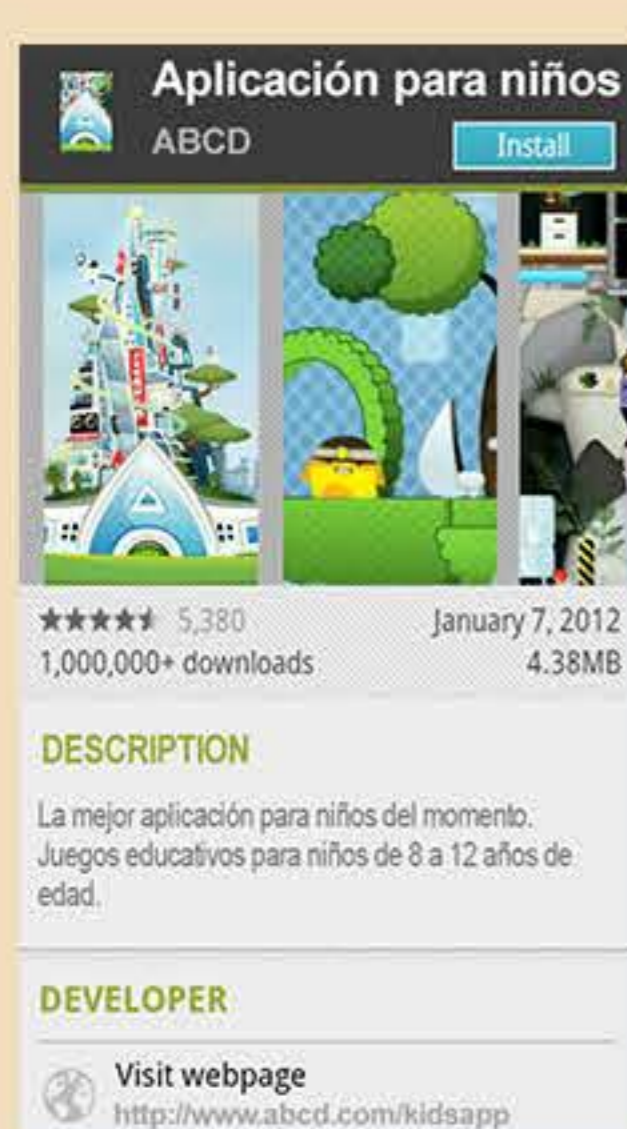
Aplicación para niños
ABCD
Install

★★★★★ 5,380
1,000,000+ downloads
January 7, 2012
4.38MB

DESCRIPTION

La mejor aplicación para niños del momento. Juegos educativos para niños de 8 a 12 años de edad.

DEVELOPER

Visit webpage
http://www.abcd.com/kidsapp